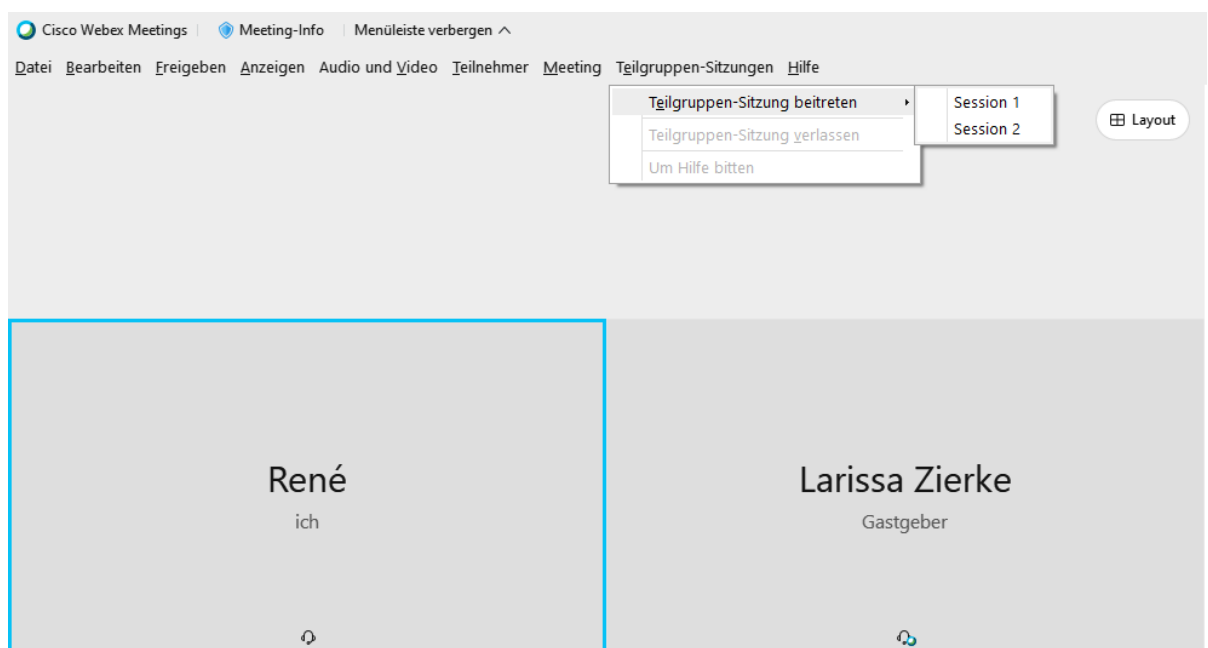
Cisco Webex Meetings | Meeting-Info | Menüleiste verbergen ^

Datei Bearbeiten Freigeben Anzeigen Audio und Video Teilnehmer Meeting Teilgruppen-Sitzungen Hilfe

Teilgruppen-Sitzung beitreten
Teilgruppen-Sitzung verlassen
Um Hilfe bitten

Session 1
Session 2

Layout

René
ich

Larissa Zierke
Gastgeber